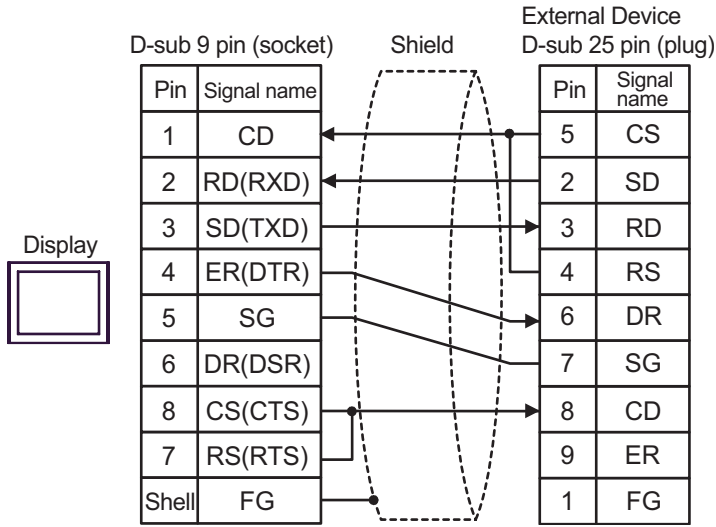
D-sub 9 pin (socket)

Shield

External Device
D-sub 25 pin (plug)

Display

| Pin | Signal name |
|---|---|
| 1 | CD |
| 2 | RD(RXD) |
| 3 | SD(TXD) |
| 4 | ER(DTR) |
| 5 | SG |
| 6 | DR(DSR) |
| 8 | CS(CTS) |
| 7 | RS(RTS) |
| Shell | FG |

| Pin | Signal name |
|---|---|
| 5 | CS |
| 2 | SD |
| 3 | RD |
| 4 | RS |
| 6 | DR |
| 7 | SG |
| 8 | CD |
| 9 | ER |
| 1 | FG |